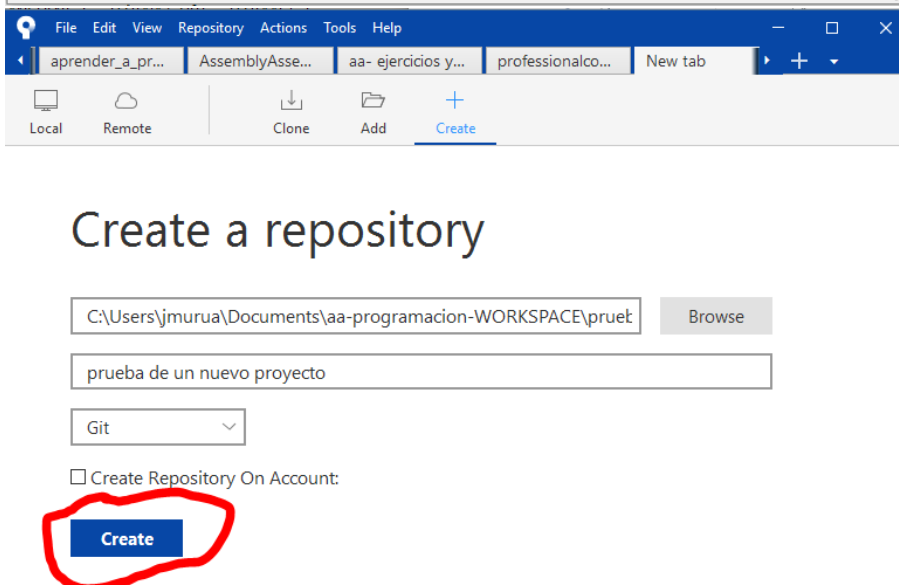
File Edit View Repository Actions Tools Help

aprender_a_pr... AssemblyAsse... aa- ejercicios y... professionalco... New tab

Local Remote Clone Add Create

Create a repository

C:\Users\jmurua\Documents\aa-programacion-WORKSPACE\prueb

Browse

prueba de un nuevo proyecto

Git

☐ Create Repository On Account:

Create